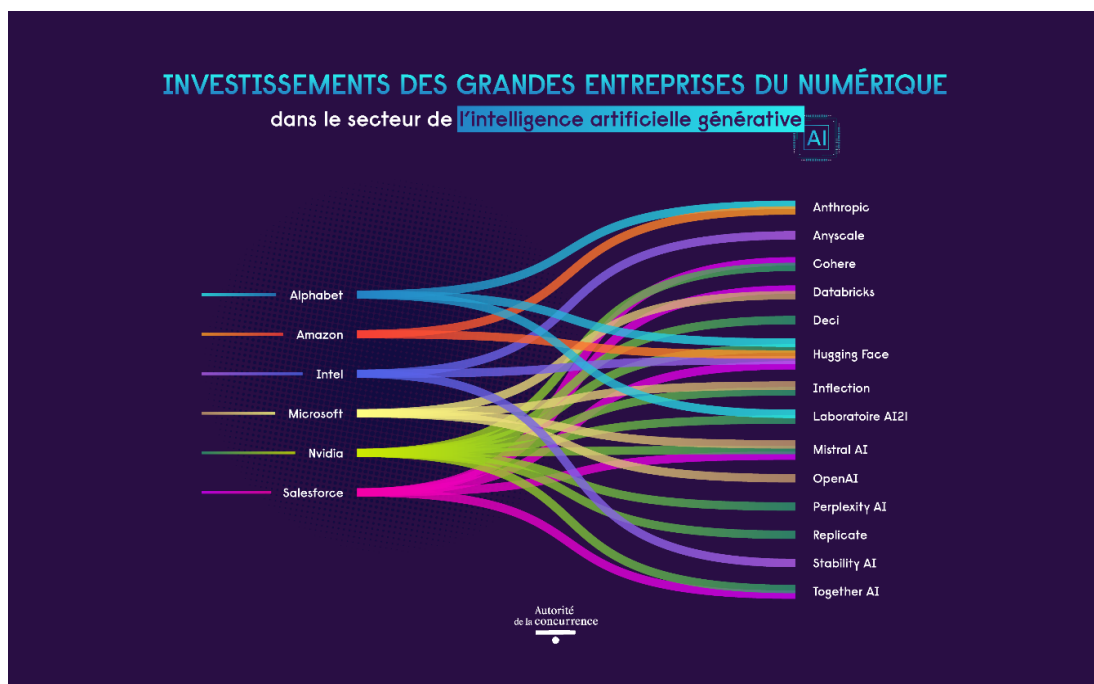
INVESTISSEMENTS DES GRANDES ENTREPRISES DU NUMÉRIQUE

dans le secteur de l'intelligence artificielle générative

AI

Alphabet
Amazon
Intel
Microsoft
Nvidia
Salesforce

Anthropic
Anyscale
Cohere
Databricks
Deci
Hugging Face
Inflection
Laboratoire AI21
Mistral AI
OpenAI
Perplexity AI
Replicate
Stability AI
Together AI

Autorité de la concurrence